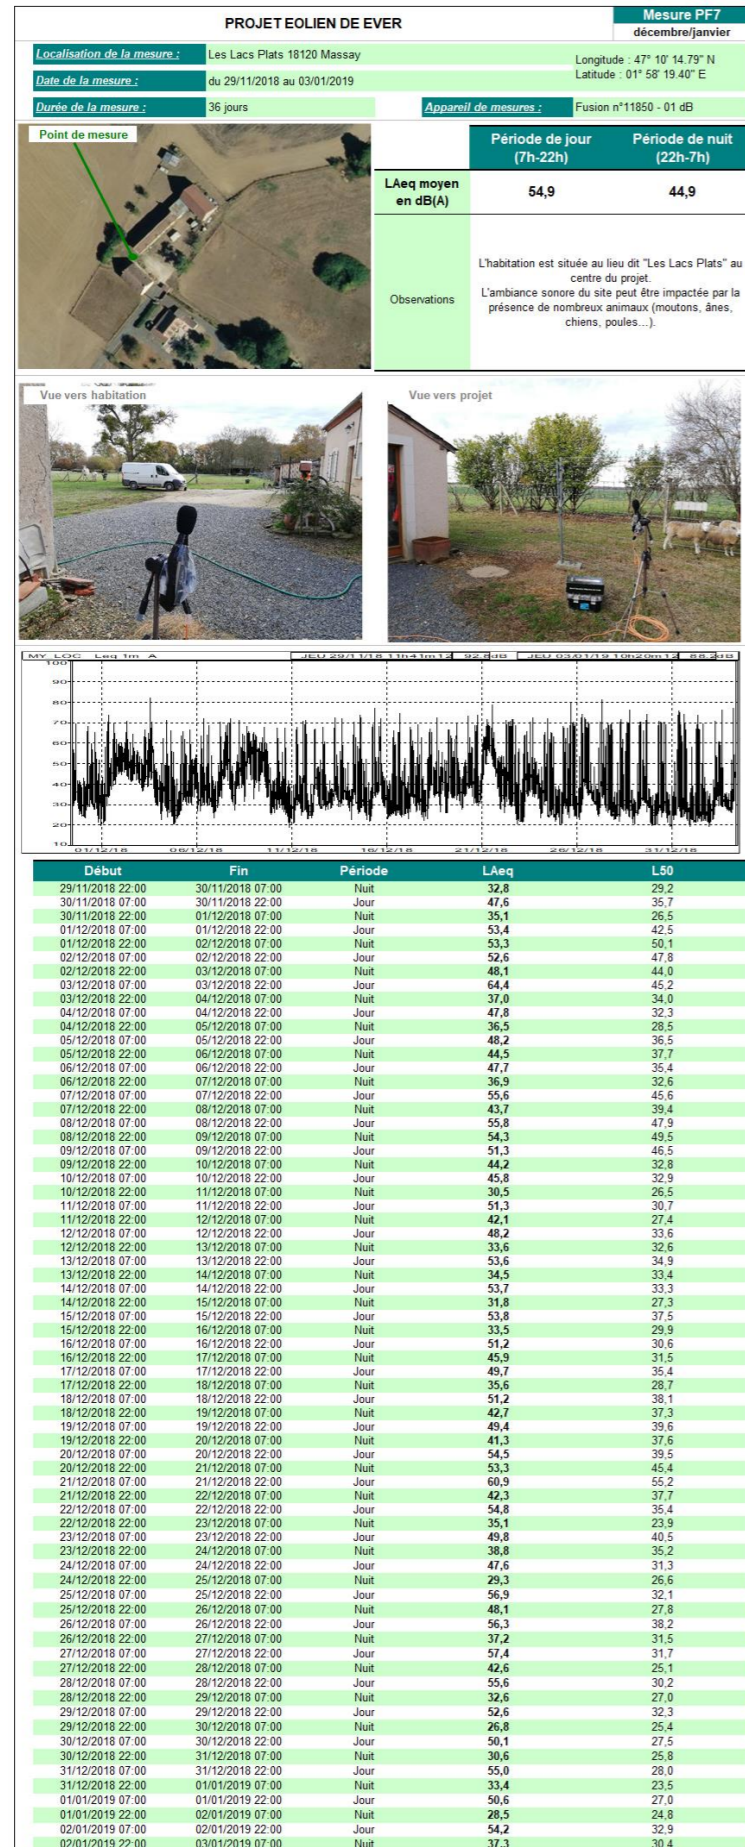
PROJET EOLIEN DE EVER

Mesure PF7
décembre/janvier

Localisation de la mesure : Les Lacs Plats 18120 Massay

Longitude : 47° 10' 14.79" N
Latitude : 01° 58' 19.40" E

Date de la mesure : du 29/11/2018 au 03/01/2019

Durée de la mesure : 36 jours

Appareil de mesures : Fusion n°11850 - 01 dB

Point de mesure

| | Période de jour (7h-22h) | Période de nuit (22h-7h) |
|---|---|---|
| LAeq moyen en dB(A) | 54,9 | 44,9 |
| Observations | L'habitation est située au lieu dit "Les Lacs Plats" au centre du projet. L'ambiance sonore du site peut être impactée par la présence de nombreux animaux (moutons, ânes, chiens, poules...). | |

Vue vers habitation

Vue vers projet

MY LOC Leq 1m A JEU 29/11/18 11h41m12 92.6dB JEU 03/01/19 10h20m12 88.2dB

100 90 80 70 60 50 40 30 20 10

01/12/18 06/12/18 11/12/18 16/12/18 21/12/18 26/12/18 31/12/18

| Début | Fin | Période | LAeq | L50 |
|---|---|---|---|---|
| 29/11/2018 22:00 | 30/11/2018 07:00 | Nuit | 32,8 | 29,2 |
| 30/11/2018 07:00 | 30/11/2018 22:00 | Jour | 47,6 | 35,7 |
| 30/11/2018 22:00 | 01/12/2018 07:00 | Nuit | 35,1 | 26,5 |
| 01/12/2018 07:00 | 01/12/2018 22:00 | Jour | 53,4 | 42,5 |
| 01/12/2018 22:00 | 02/12/2018 07:00 | Nuit | 53,3 | 50,1 |
| 02/12/2018 07:00 | 02/12/2018 22:00 | Jour | 52,6 | 47,8 |
| 02/12/2018 22:00 | 03/12/2018 07:00 | Nuit | 48,1 | 44,0 |
| 03/12/2018 07:00 | 03/12/2018 22:00 | Jour | 64,4 | 45,2 |
| 03/12/2018 22:00 | 04/12/2018 07:00 | Nuit | 37,0 | 34,0 |
| 04/12/2018 07:00 | 04/12/2018 22:00 | Jour | 47,8 | 32,3 |
| 04/12/2018 22:00 | 05/12/2018 07:00 | Nuit | 36,5 | 28,5 |
| 05/12/2018 07:00 | 05/12/2018 22:00 | Jour | 48,2 | 36,5 |
| 05/12/2018 22:00 | 06/12/2018 07:00 | Nuit | 44,5 | 37,7 |
| 06/12/2018 07:00 | 06/12/2018 22:00 | Jour | 47,7 | 35,4 |
| 06/12/2018 22:00 | 07/12/2018 07:00 | Nuit | 36,9 | 32,6 |
| 07/12/2018 07:00 | 07/12/2018 22:00 | Jour | 55,6 | 45,6 |
| 07/12/2018 22:00 | 08/12/2018 07:00 | Nuit | 43,7 | 39,4 |
| 08/12/2018 07:00 | 08/12/2018 22:00 | Jour | 55,8 | 47,9 |
| 08/12/2018 22:00 | 09/12/2018 07:00 | Nuit | 54,3 | 49,5 |
| 09/12/2018 07:00 | 09/12/2018 22:00 | Jour | 51,3 | 46,5 |
| 09/12/2018 22:00 | 10/12/2018 07:00 | Nuit | 44,2 | 32,8 |
| 10/12/2018 07:00 | 10/12/2018 22:00 | Jour | 45,8 | 32,9 |
| 10/12/2018 22:00 | 11/12/2018 07:00 | Nuit | 30,5 | 26,5 |
| 11/12/2018 07:00 | 11/12/2018 22:00 | Jour | 51,3 | 30,7 |
| 11/12/2018 22:00 | 12/12/2018 07:00 | Nuit | 42,1 | 27,4 |
| 12/12/2018 07:00 | 12/12/2018 22:00 | Jour | 48,2 | 33,6 |
| 12/12/2018 22:00 | 13/12/2018 07:00 | Nuit | 33,6 | 32,6 |
| 13/12/2018 07:00 | 13/12/2018 22:00 | Jour | 53,6 | 34,9 |
| 13/12/2018 22:00 | 14/12/2018 07:00 | Nuit | 34,5 | 33,4 |
| 14/12/2018 07:00 | 14/12/2018 22:00 | Jour | 53,7 | 33,3 |
| 14/12/2018 22:00 | 15/12/2018 07:00 | Nuit | 31,8 | 27,3 |
| 15/12/2018 07:00 | 15/12/2018 22:00 | Jour | 53,8 | 37,5 |
| 15/12/2018 22:00 | 16/12/2018 07:00 | Nuit | 33,5 | 29,9 |
| 16/12/2018 07:00 | 16/12/2018 22:00 | Jour | 51,2 | 30,6 |
| 16/12/2018 22:00 | 17/12/2018 07:00 | Nuit | 45,9 | 31,5 |
| 17/12/2018 07:00 | 17/12/2018 22:00 | Jour | 49,7 | 35,4 |
| 17/12/2018 22:00 | 18/12/2018 07:00 | Nuit | 35,6 | 28,7 |
| 18/12/2018 07:00 | 18/12/2018 22:00 | Jour | 51,2 | 38,1 |
| 18/12/2018 22:00 | 19/12/2018 07:00 | Nuit | 42,7 | 37,3 |
| 19/12/2018 07:00 | 19/12/2018 22:00 | Jour | 49,4 | 39,6 |
| 19/12/2018 22:00 | 20/12/2018 07:00 | Nuit | 41,3 | 37,6 |
| 20/12/2018 07:00 | 20/12/2018 22:00 | Jour | 54,5 | 39,5 |
| 20/12/2018 22:00 | 21/12/2018 07:00 | Nuit | 53,3 | 45,4 |
| 21/12/2018 07:00 | 21/12/2018 22:00 | Jour | 60,9 | 55,2 |
| 21/12/2018 22:00 | 22/12/2018 07:00 | Nuit | 42,3 | 37,7 |
| 22/12/2018 07:00 | 22/12/2018 22:00 | Jour | 54,8 | 35,4 |
| 22/12/2018 22:00 | 23/12/2018 07:00 | Nuit | 35,1 | 23,9 |
| 23/12/2018 07:00 | 23/12/2018 22:00 | Jour | 49,8 | 40,5 |
| 23/12/2018 22:00 | 24/12/2018 07:00 | Nuit | 38,8 | 35,2 |
| 24/12/2018 07:00 | 24/12/2018 22:00 | Jour | 47,6 | 31,3 |
| 24/12/2018 22:00 | 25/12/2018 07:00 | Nuit | 29,3 | 26,6 |
| 25/12/2018 07:00 | 25/12/2018 22:00 | Jour | 56,9 | 32,1 |
| 25/12/2018 22:00 | 26/12/2018 07:00 | Nuit | 48,1 | 27,8 |
| 26/12/2018 07:00 | 26/12/2018 22:00 | Jour | 56,3 | 38,2 |
| 26/12/2018 22:00 | 27/12/2018 07:00 | Nuit | 37,2 | 31,5 |
| 27/12/2018 07:00 | 27/12/2018 22:00 | Jour | 57,4 | 31,7 |
| 27/12/2018 22:00 | 28/12/2018 07:00 | Nuit | 42,6 | 25,1 |
| 28/12/2018 07:00 | 28/12/2018 22:00 | Jour | 55,6 | 30,2 |
| 28/12/2018 22:00 | 29/12/2018 07:00 | Nuit | 32,6 | 27,0 |
| 29/12/2018 07:00 | 29/12/2018 22:00 | Jour | 52,6 | 32,3 |
| 29/12/2018 22:00 | 30/12/2018 07:00 | Nuit | 26,8 | 25,4 |
| 30/12/2018 07:00 | 30/12/2018 22:00 | Jour | 50,1 | 27,5 |
| 30/12/2018 22:00 | 31/12/2018 07:00 | Nuit | 30,6 | 25,8 |
| 31/12/2018 07:00 | 31/12/2018 22:00 | Jour | 55,0 | 28,0 |
| 31/12/2018 22:00 | 01/01/2019 07:00 | Nuit | 33,4 | 23,5 |
| 01/01/2019 07:00 | 01/01/2019 22:00 | Jour | 50,6 | 27,0 |
| 01/01/2019 22:00 | 02/01/2019 07:00 | Nuit | 28,5 | 24,8 |
| 02/01/2019 07:00 | 02/01/2019 22:00 | Jour | 54,2 | 32,9 |
| 02/01/2019 22:00 | 03/01/2019 07:00 | Nuit | 37,3 | 30,4 |